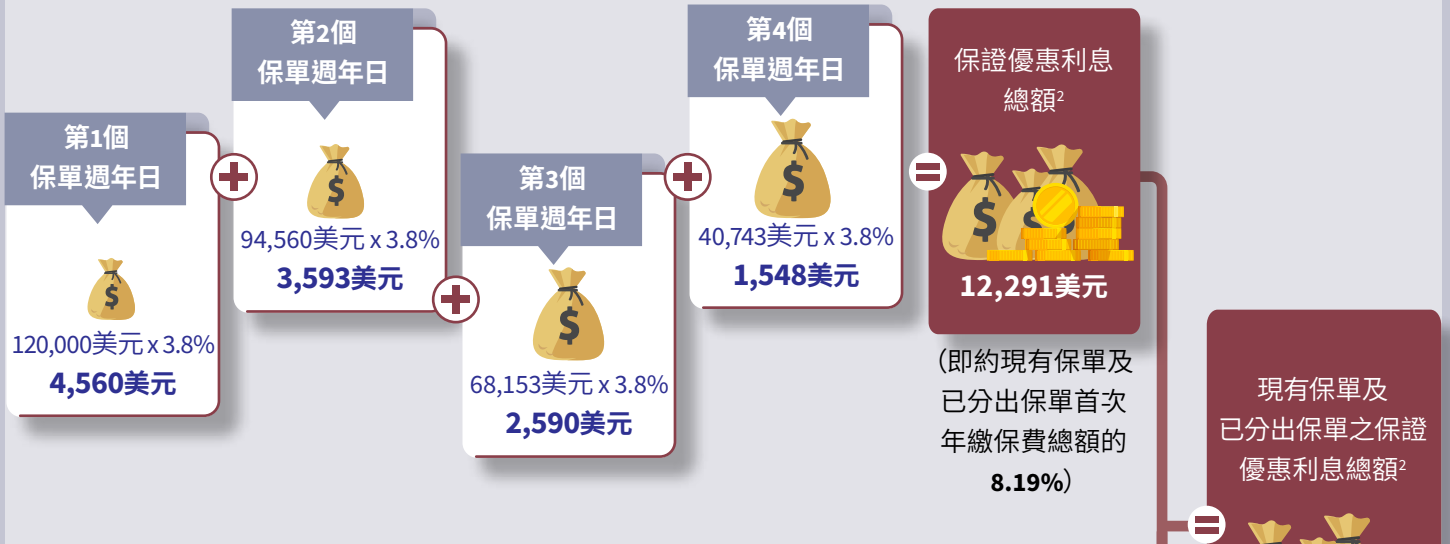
第1個
保單週年日

120,000美元 x 3.8%
4,560美元

第2個
保單週年日

94,560美元 x 3.8%
3,593美元

第3個
保單週年日

68,153美元 x 3.8%
2,590美元

第4個
保單週年日

40,743美元 x 3.8%
1,548美元

保證優惠利息總額$^2$

12,291美元

（即約現有保單及已分出保單首次年繳保費總額的8.19%）

現有保單及已分出保單之保證優惠利息總額$^2$